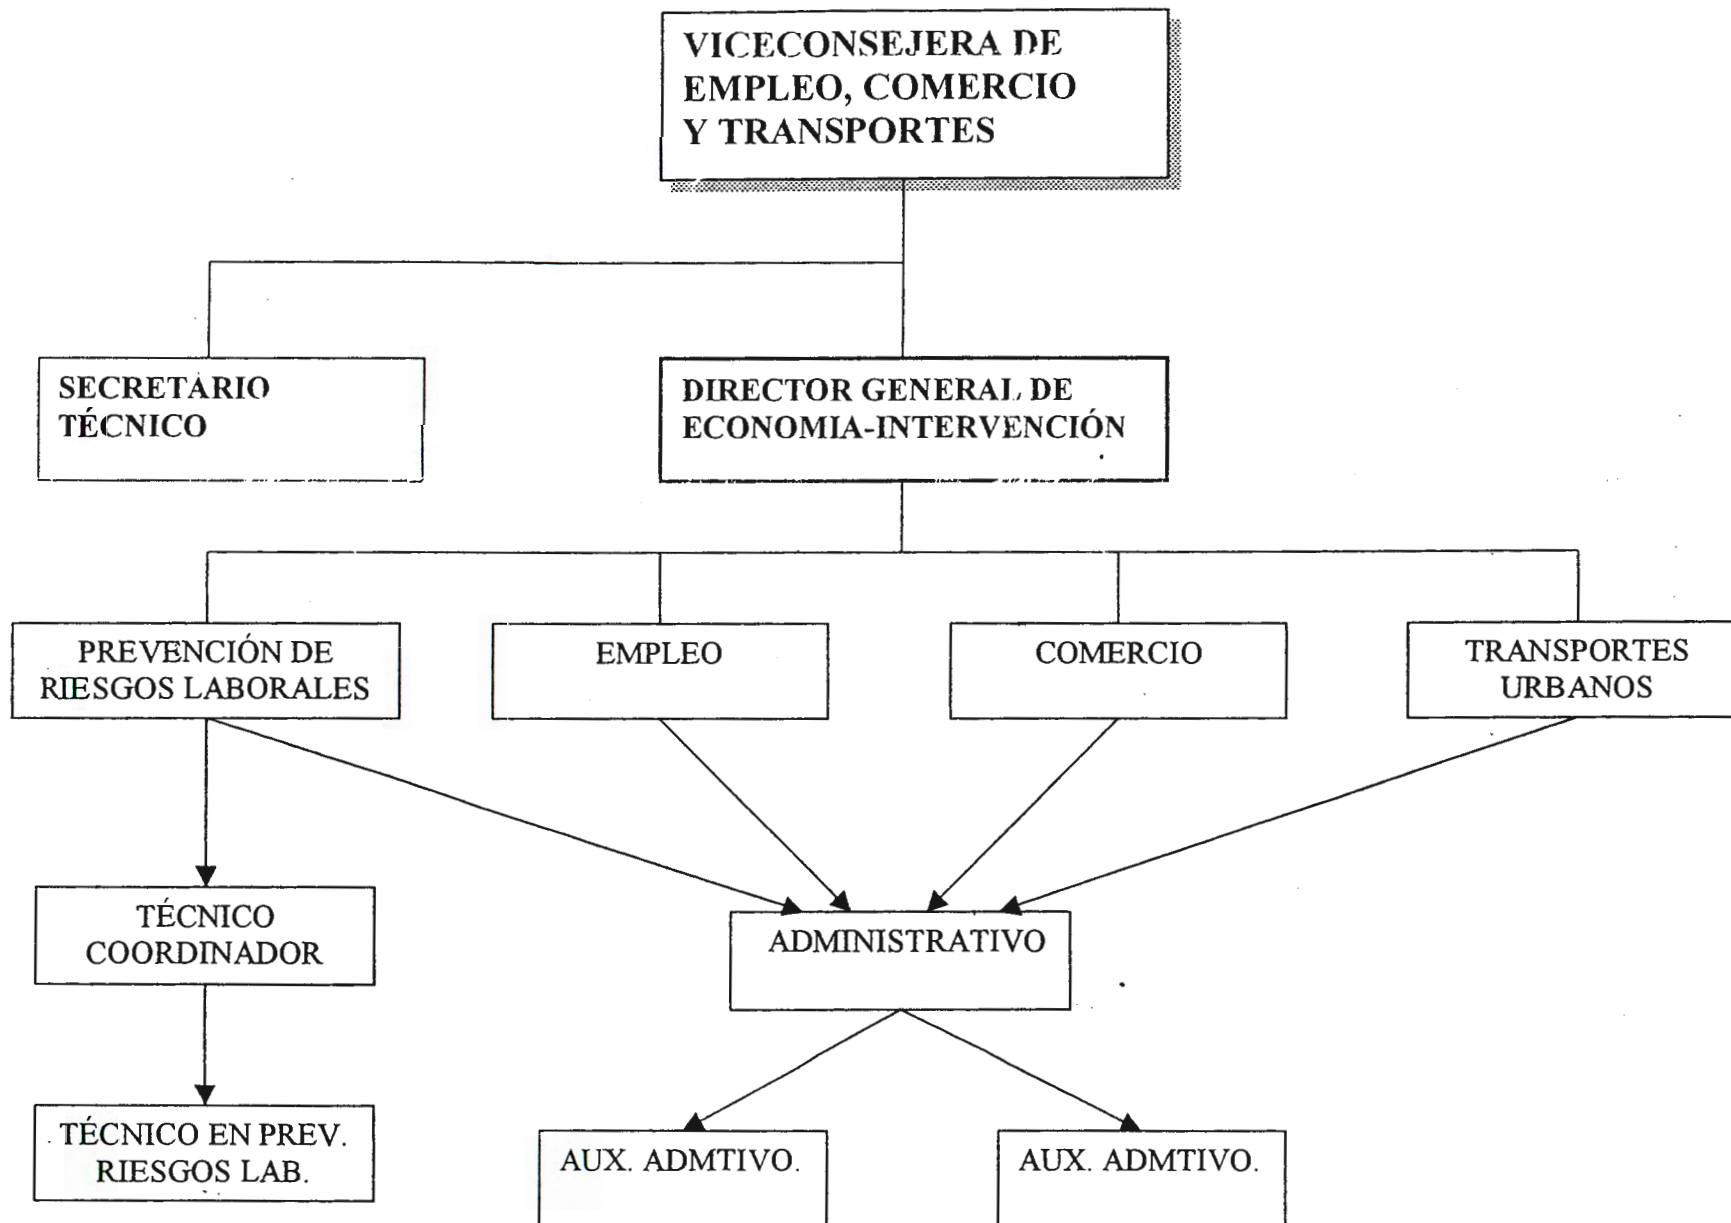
VICECONSEJERA DE EMPLEO, COMERCIO Y TRANSPORTES

SECRETARIO TÉCNICO

DIRECTOR GENERAL DE ECONOMIA-INTERVENCIÓN

PREVENCIÓN DE RIESGOS LABORALES

EMPLEO

COMERCIO

TRANSPORTES URBANOS

TÉCNICO COORDINADOR

ADMINISTRATIVO

TÉCNICO EN PREV. RIESGOS LAB.

AUX. ADMTIVO.

AUX. ADMTIVO.